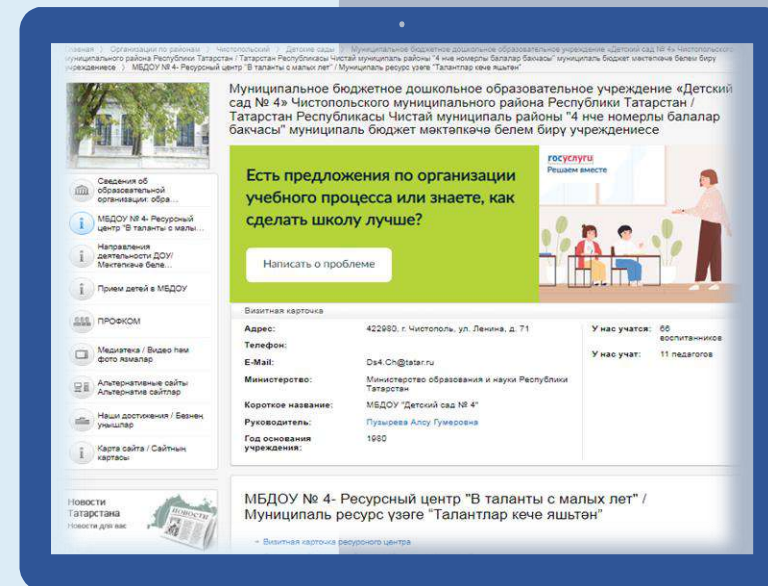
Главная > Организации по районам > Чистопольский > Детские сады > Муниципальное бюджетное дошкольное образовательное учреждение «Детский сад № 4» Чистопольского муниципального района Республики Татарстан / Татарстан Республикасы Чистай муниципаль районы "4 нче номерлы балалар бакчасы" муниципаль бюджет мәктәпкәчә белем бирү учреждениесе > МБДОУ № 4- Ресурсный центр "В таланты с малых лет" / Муниципаль ресурс үзәге "Талантлар кече яшьтән"

Муниципальное бюджетное дошкольное образовательное учреждение «Детский сад № 4» Чистопольского муниципального района Республики Татарстан / Татарстан Республикасы Чистай муниципаль районы "4 нче номерлы балалар бакчасы" муниципаль бюджет мәктәпкәчә белем бирү учреждениесе

Сведения об образовательной организации: обра...

МБДОУ № 4- Ресурсный центр "В таланты с малы...

Направления деятельности ДОУ/ Мәктәпкәчә беле...

Прием детей в МБДОУ

ПРОФКОМ

Медиатека / Видео һәм фото язмалар

Альтернативные сайты Альтернатив сайтлар

Наши достижения / Безнең уңышлар

Карта сайта / Сайтның картасы

Есть предложения по организации учебного процесса или знаете, как сделать школу лучше?

Написать о проблеме

госуслуги Решаем вместе

Визитная карточка

| | | | |
|---|---|---|---|
| Адрес: | 422980, г. Чистополь, ул. Ленина, д. 71 | У нас учатся: | 66 воспитанников |
| Телефон: | | У нас учат: | 11 педагогов |
| E-Mail: | Ds4.Ch@tatar.ru | | |
| Министерство: | Министерство образования и науки Республики Татарстан | | |
| Короткое название: | МБДОУ "Детский сад № 4" | | |
| Руководитель: | Пузырева Алсу Гумеровна | | |
| Год основания учреждения: | 1980 | | |

Новости Татарстана Новости для вас

НОВОСТИ

МБДОУ № 4- Ресурсный центр "В таланты с малых лет" / Муниципаль ресурс үзәге "Талантлар кече яшьтән"

→ Визитная карточка ресурсного центра